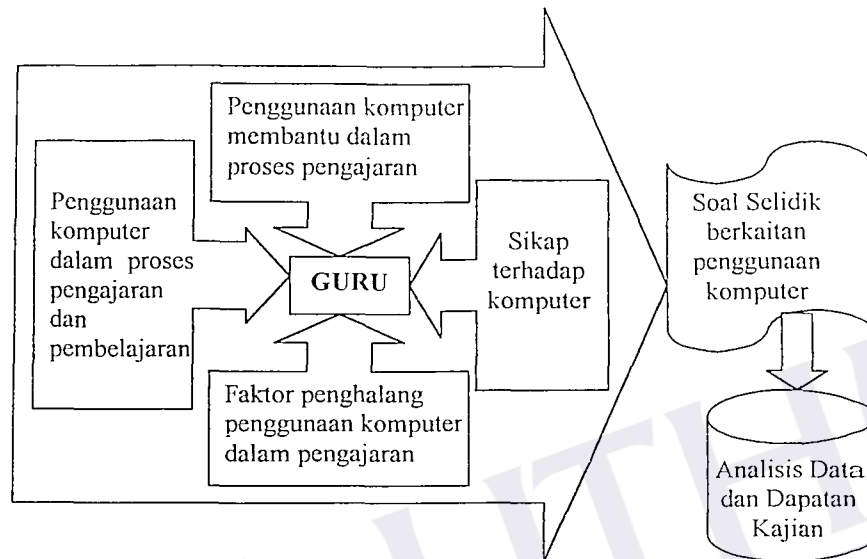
Penggunaan komputer membantu dalam proses pengajaran

Penggunaan komputer dalam proses pengajaran dan pembelajaran

GURU

Sikap terhadap komputer

Faktor penghalang penggunaan komputer dalam pengajaran

Soal Selidik berkaitan penggunaan komputer

Analisis Data dan Dapatan Kajian

UTHM